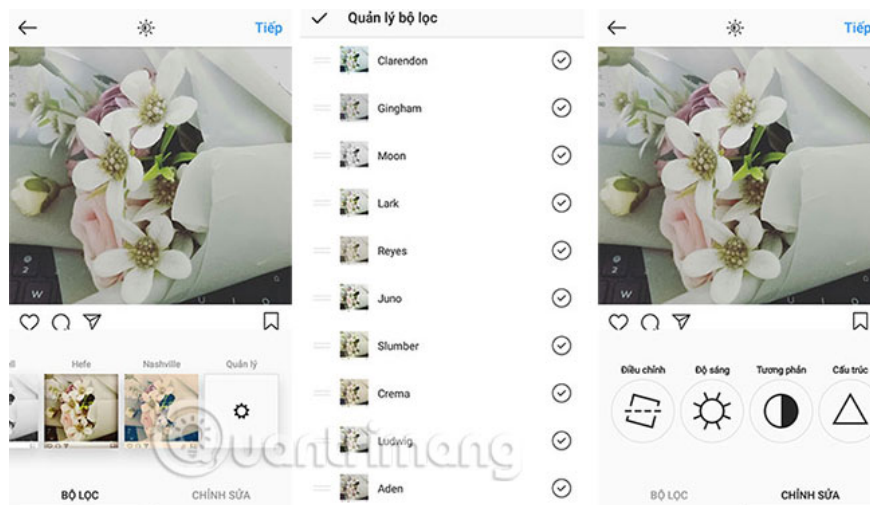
Tiếp

Hefe
Nashville
Quản lý

BỘ LỌC
CHỈNH SỬA

Quản lý bộ lọc

Clarendon
Gingham
Moon
Lark
Reyes
Juno
Slumber
Crema
Ludwig
Aden

Tiếp

Điều chỉnh
Độ sáng
Tương phản
Cấu trúc

BỘ LỌC
CHỈNH SỬA

quantrimang